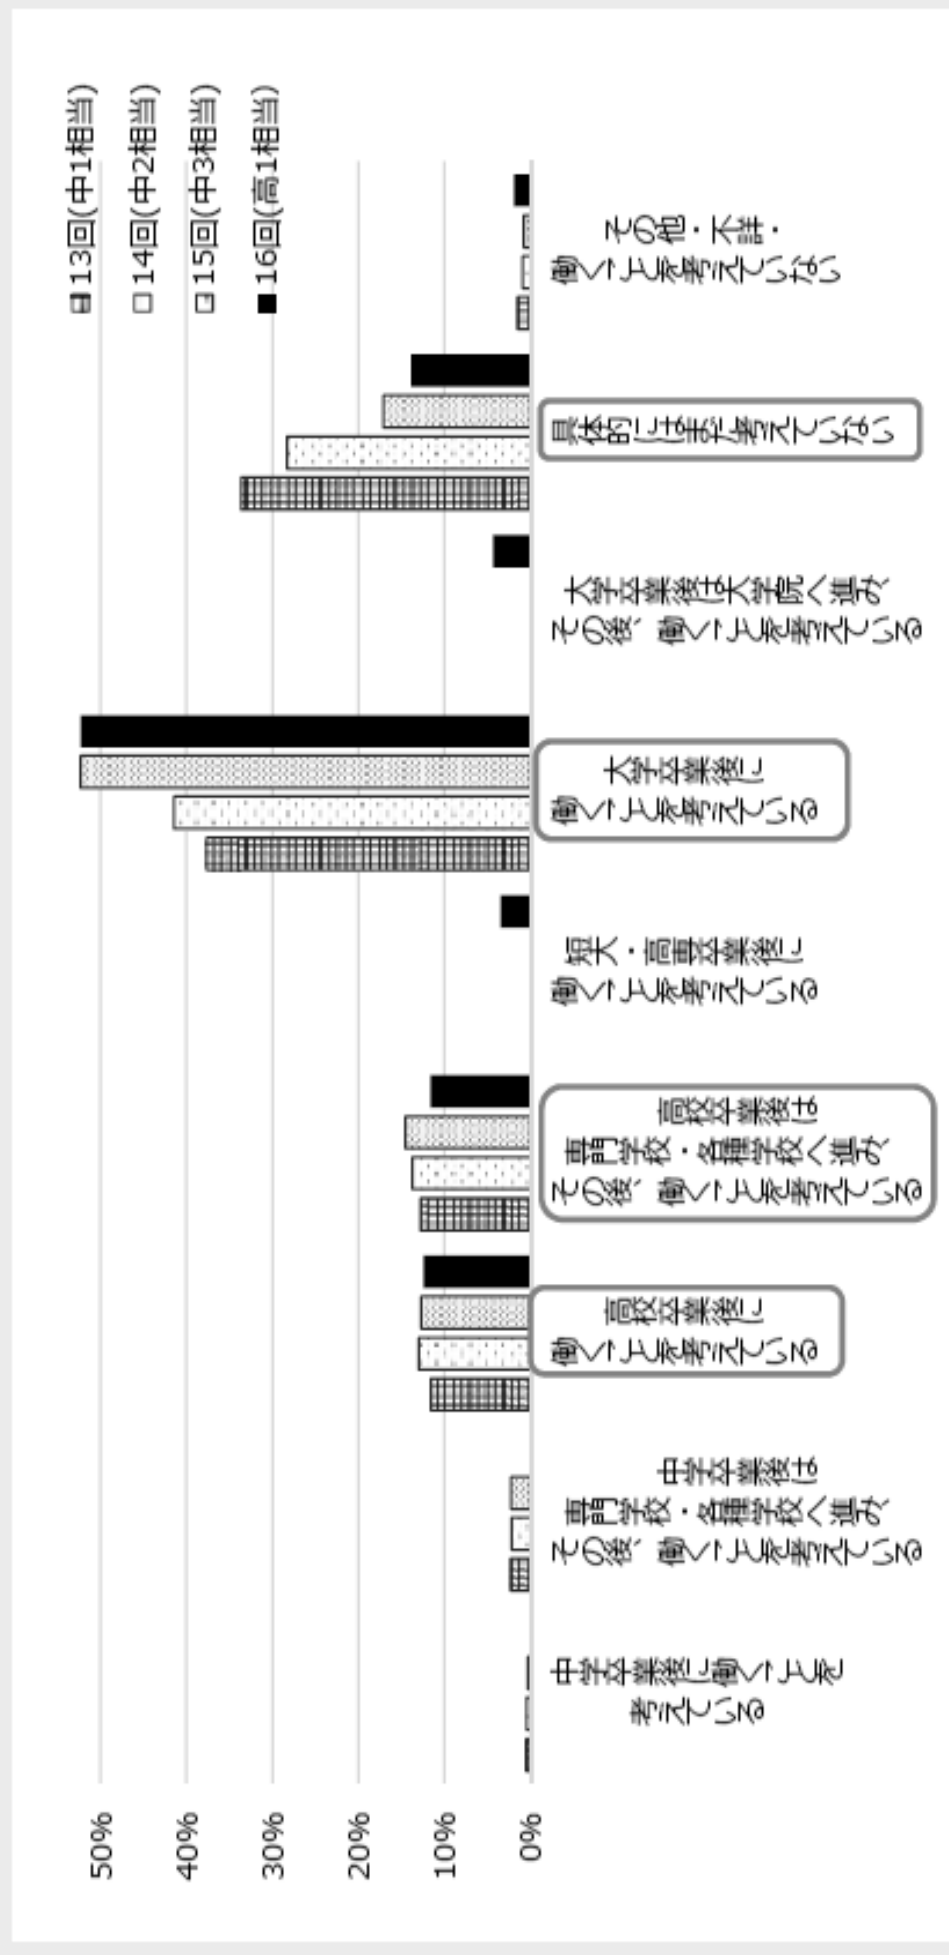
13回(中1相当)
14回(中2相当)
15回(中3相当)
16回(高1相当)

0%
10%
20%
30%
40%
50%

中学卒業後に働くことを考えている

中学卒業後は専門学校・各種学校へ進み、その後、働くことを考えている

高校卒業後に働くことを考えている

高校卒業後は専門学校・各種学校へ進み、その後、働くことを考えている

短大・高専卒業後に働くことを考えている

大学卒業後に働くことを考えている

大学卒業後は大学院へ進み、その後、働くことを考えている

具体的にはまだ考えていない

その他・不詳・働くことを考えていない